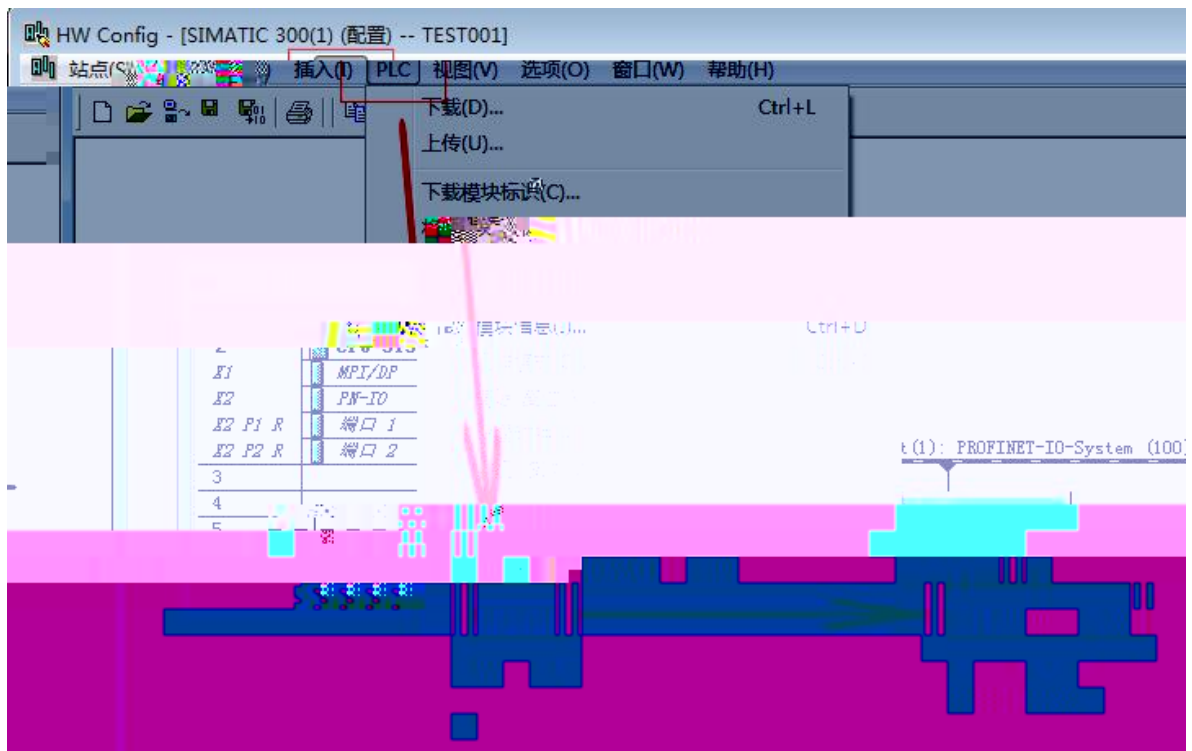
HW Config - [SIMATIC 300(1) (配置) -- TEST001]

站点(S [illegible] 插入(I) PLC 视图(V) 选项(O) 窗口(W) 帮助(H)

下载(D)... Ctrl+L
上传(U)...
下载模块标识(C)...
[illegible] Ctrl+D

2 CPU 315
X1 MPI/DP
X2 PN-IO
X2 P1 R 端口 1
X2 P2 R 端口 2
3
4
5

t(1): PROFINET-IO-System (100)